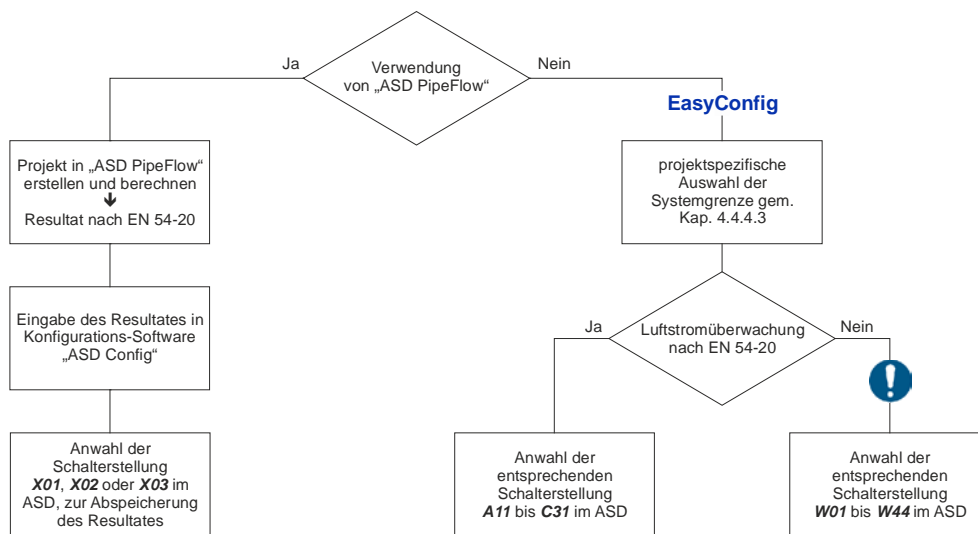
Verwendung von „ASD PipeFlow“

Ja

Nein

EasyConfig

Projekt in „ASD PipeFlow“ erstellen und berechnen
↓
Resultat nach EN 54-20

Eingabe des Resultates in Konfigurations-Software „ASD Config“

Anwahl der Schalterstellung ***X01***, ***X02*** oder ***X03*** im ASD, zur Abspeicherung des Resultates

projektspezifische Auswahl der Systemgrenze gem. Kap. 4.4.4.3

Luftstromüberwachung nach EN 54-20

Ja

Nein

Anwahl der entsprechenden Schalterstellung ***A11*** bis ***C31*** im ASD

Anwahl der entsprechenden Schalterstellung ***W01*** bis ***W44*** im ASD